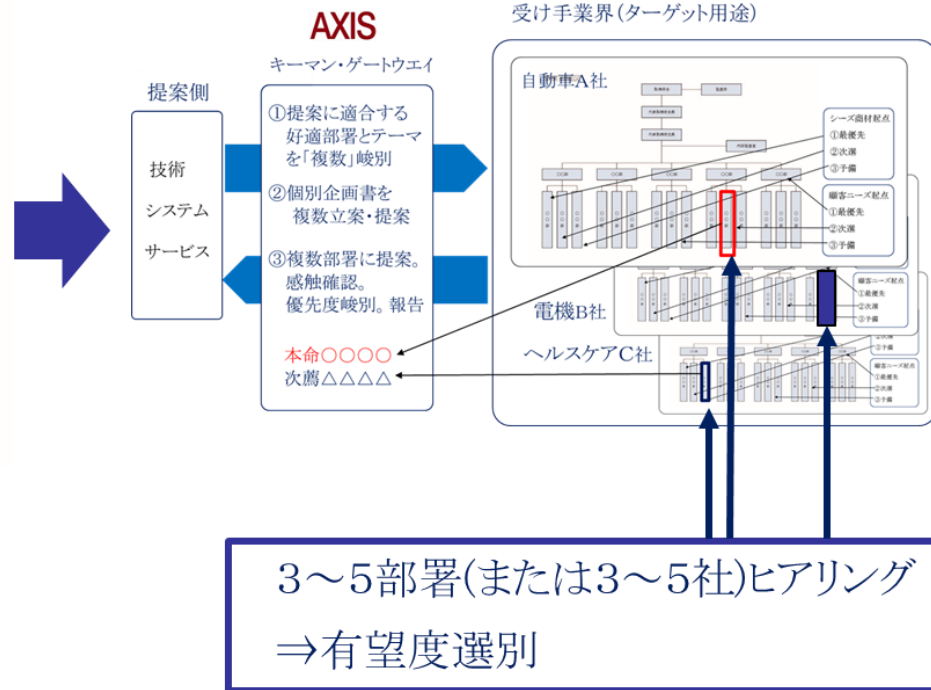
AXIS
キーマン・ゲートウエイ

受け手業界(ターゲット用途)

提案側

技術
システム
サービス

①提案に適合する好適部署とテーマを「複数」峻別

②個別企画書を複数立案・提案

③複数部署に提案。感触確認。優先度峻別。報告

本命○○○○
次鷹△△△△

自動車A社

シーズ商材起点
①最優先
②次選
③予備

顧客ニーズ起点
①最優先
②次選
③予備

電機B社

顧客ニーズ起点
①最優先
②次選
③予備

ヘルスケアC社

顧客ニーズ起点
①最優先
②次選
③予備

3～5部署(または3～5社)ヒアリング
⇒有望度選別